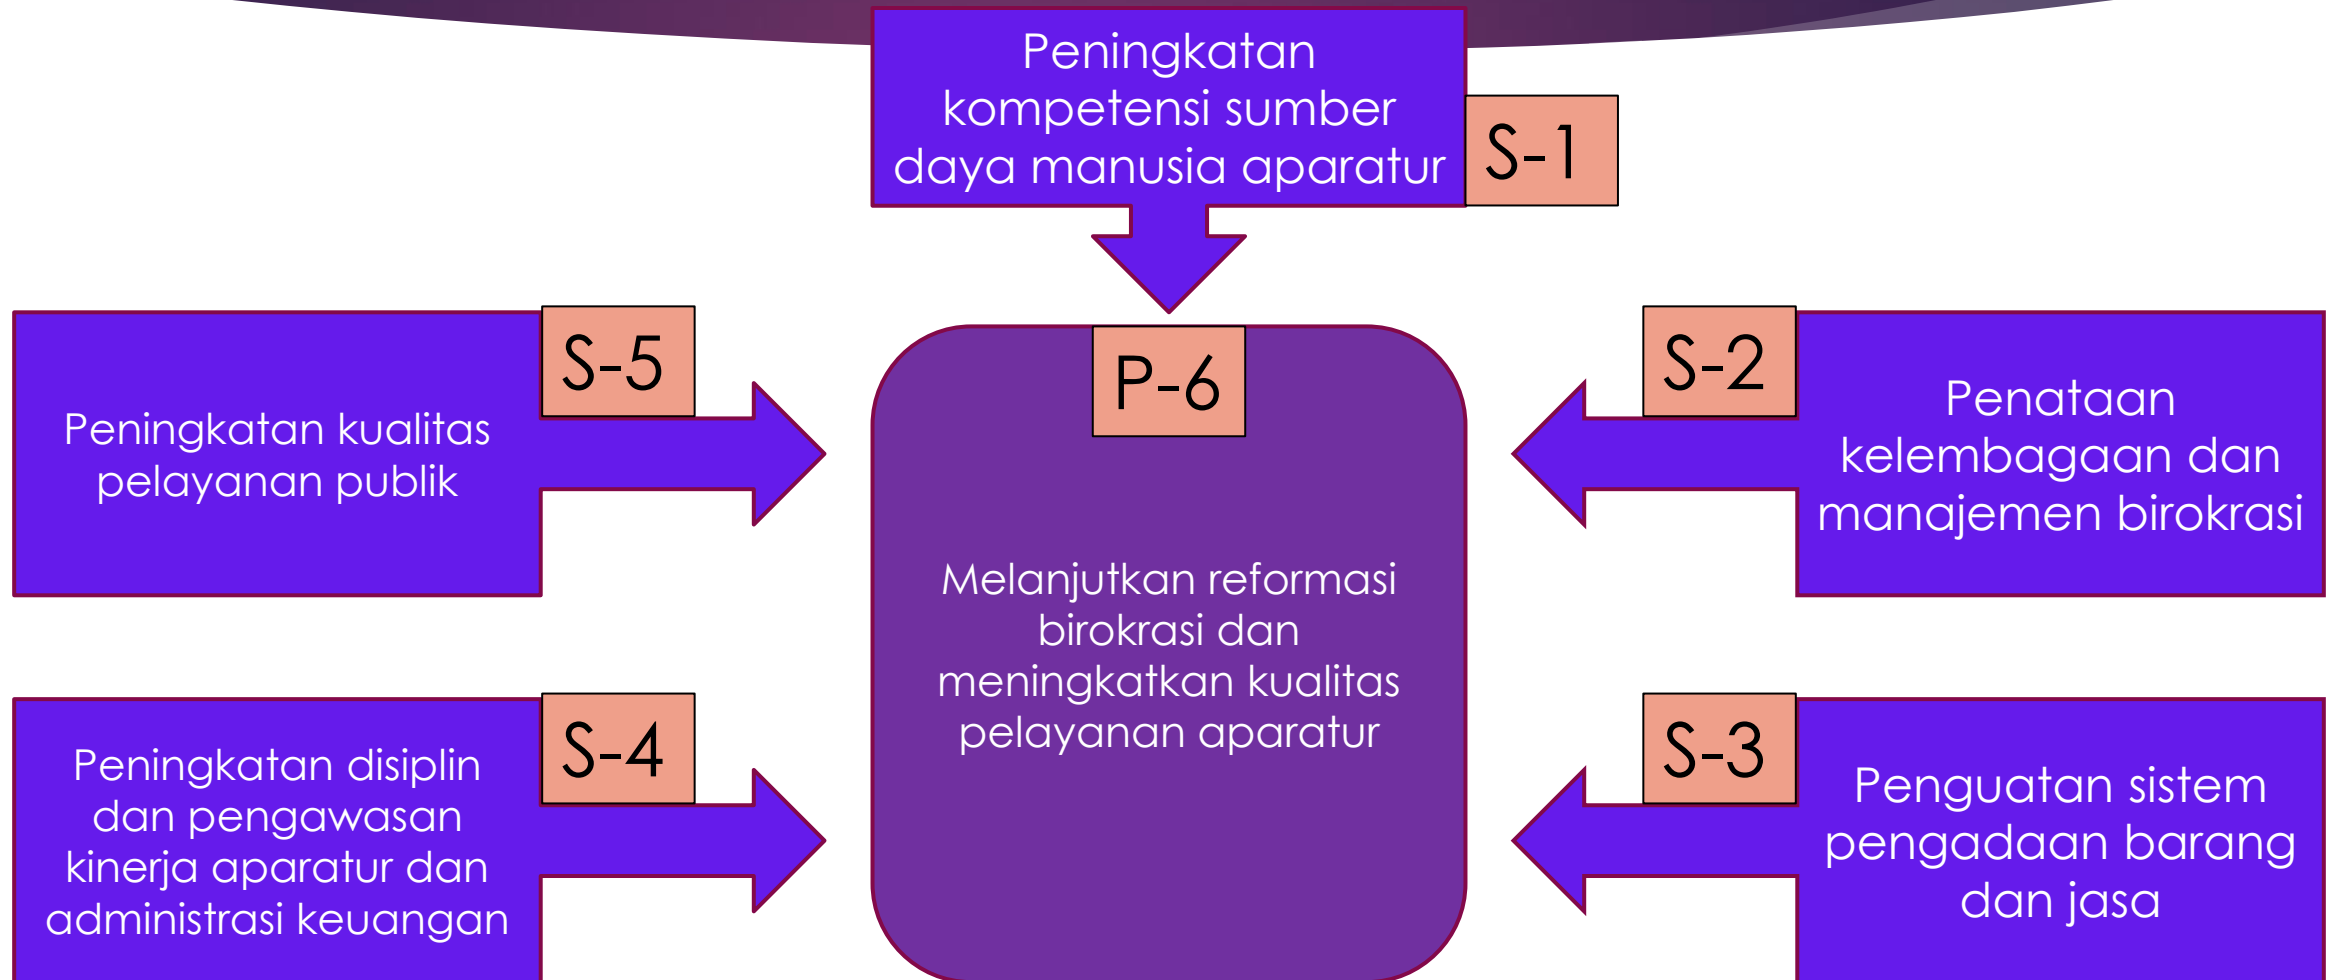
Peningkatan kompetensi sumber daya manusia aparatur

S-1

S-5

Peningkatan kualitas pelayanan publik

P-6

Melanjutkan reformasi birokrasi dan meningkatkan kualitas pelayanan aparatur

S-2

Penataan kelembagaan dan manajemen birokrasi

S-4

Peningkatan disiplin dan pengawasan kinerja aparatur dan administrasi keuangan

S-3

Penguatan sistem pengadaan barang dan jasa